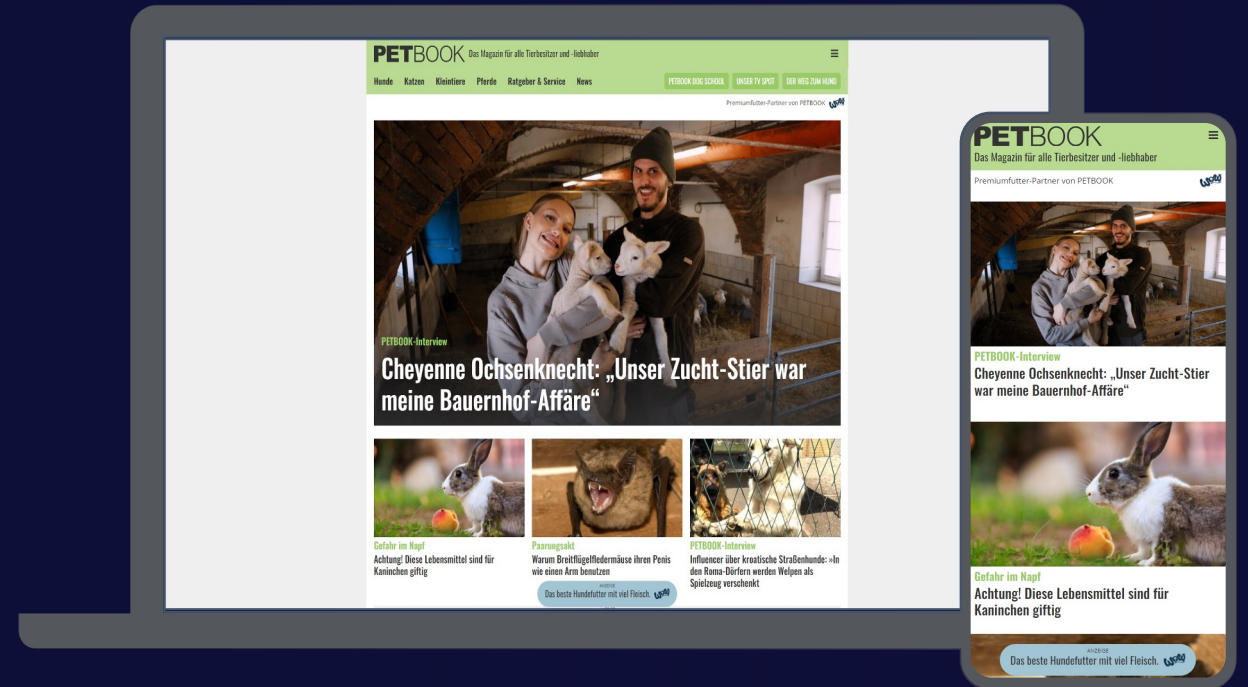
PETBOOK Das Magazin für alle Tierbesitzer und -liebhaber

Hunde Katzen Kleintiere Pferde Ratgeber & Service News

PETBOOK DOG SCHOOL UNSER TV SPOT DER WEG ZUM HUND

Premiumfutter-Partner von PETBOOK WOW

PETBOOK-Interview

Cheyenne Ochsenknecht: „Unser Zucht-Stier war meine Bauernhof-Affäre“

Gefahr im Napf
Achtung! Diese Lebensmittel sind für Kaninchen giftig

Paarungsakt
Warum Breitflügelfledermäuse ihren Penis wie einen Arm benutzen

PETBOOK-Interview
Influencer über kroatische Straßenhunde: »In den Roma-Dörfern werden Welpen als Spielzeug verschenkt

ANZEIGE
Das beste Hundefutter mit viel Fleisch. WOW

PETBOOK
Das Magazin für alle Tierbesitzer und -liebhaber

Premiumfutter-Partner von PETBOOK WOW

PETBOOK-Interview
Cheyenne Ochsenknecht: „Unser Zucht-Stier war meine Bauernhof-Affäre“

Gefahr im Napf
Achtung! Diese Lebensmittel sind für Kaninchen giftig

ANZEIGE
Das beste Hundefutter mit viel Fleisch. WOW